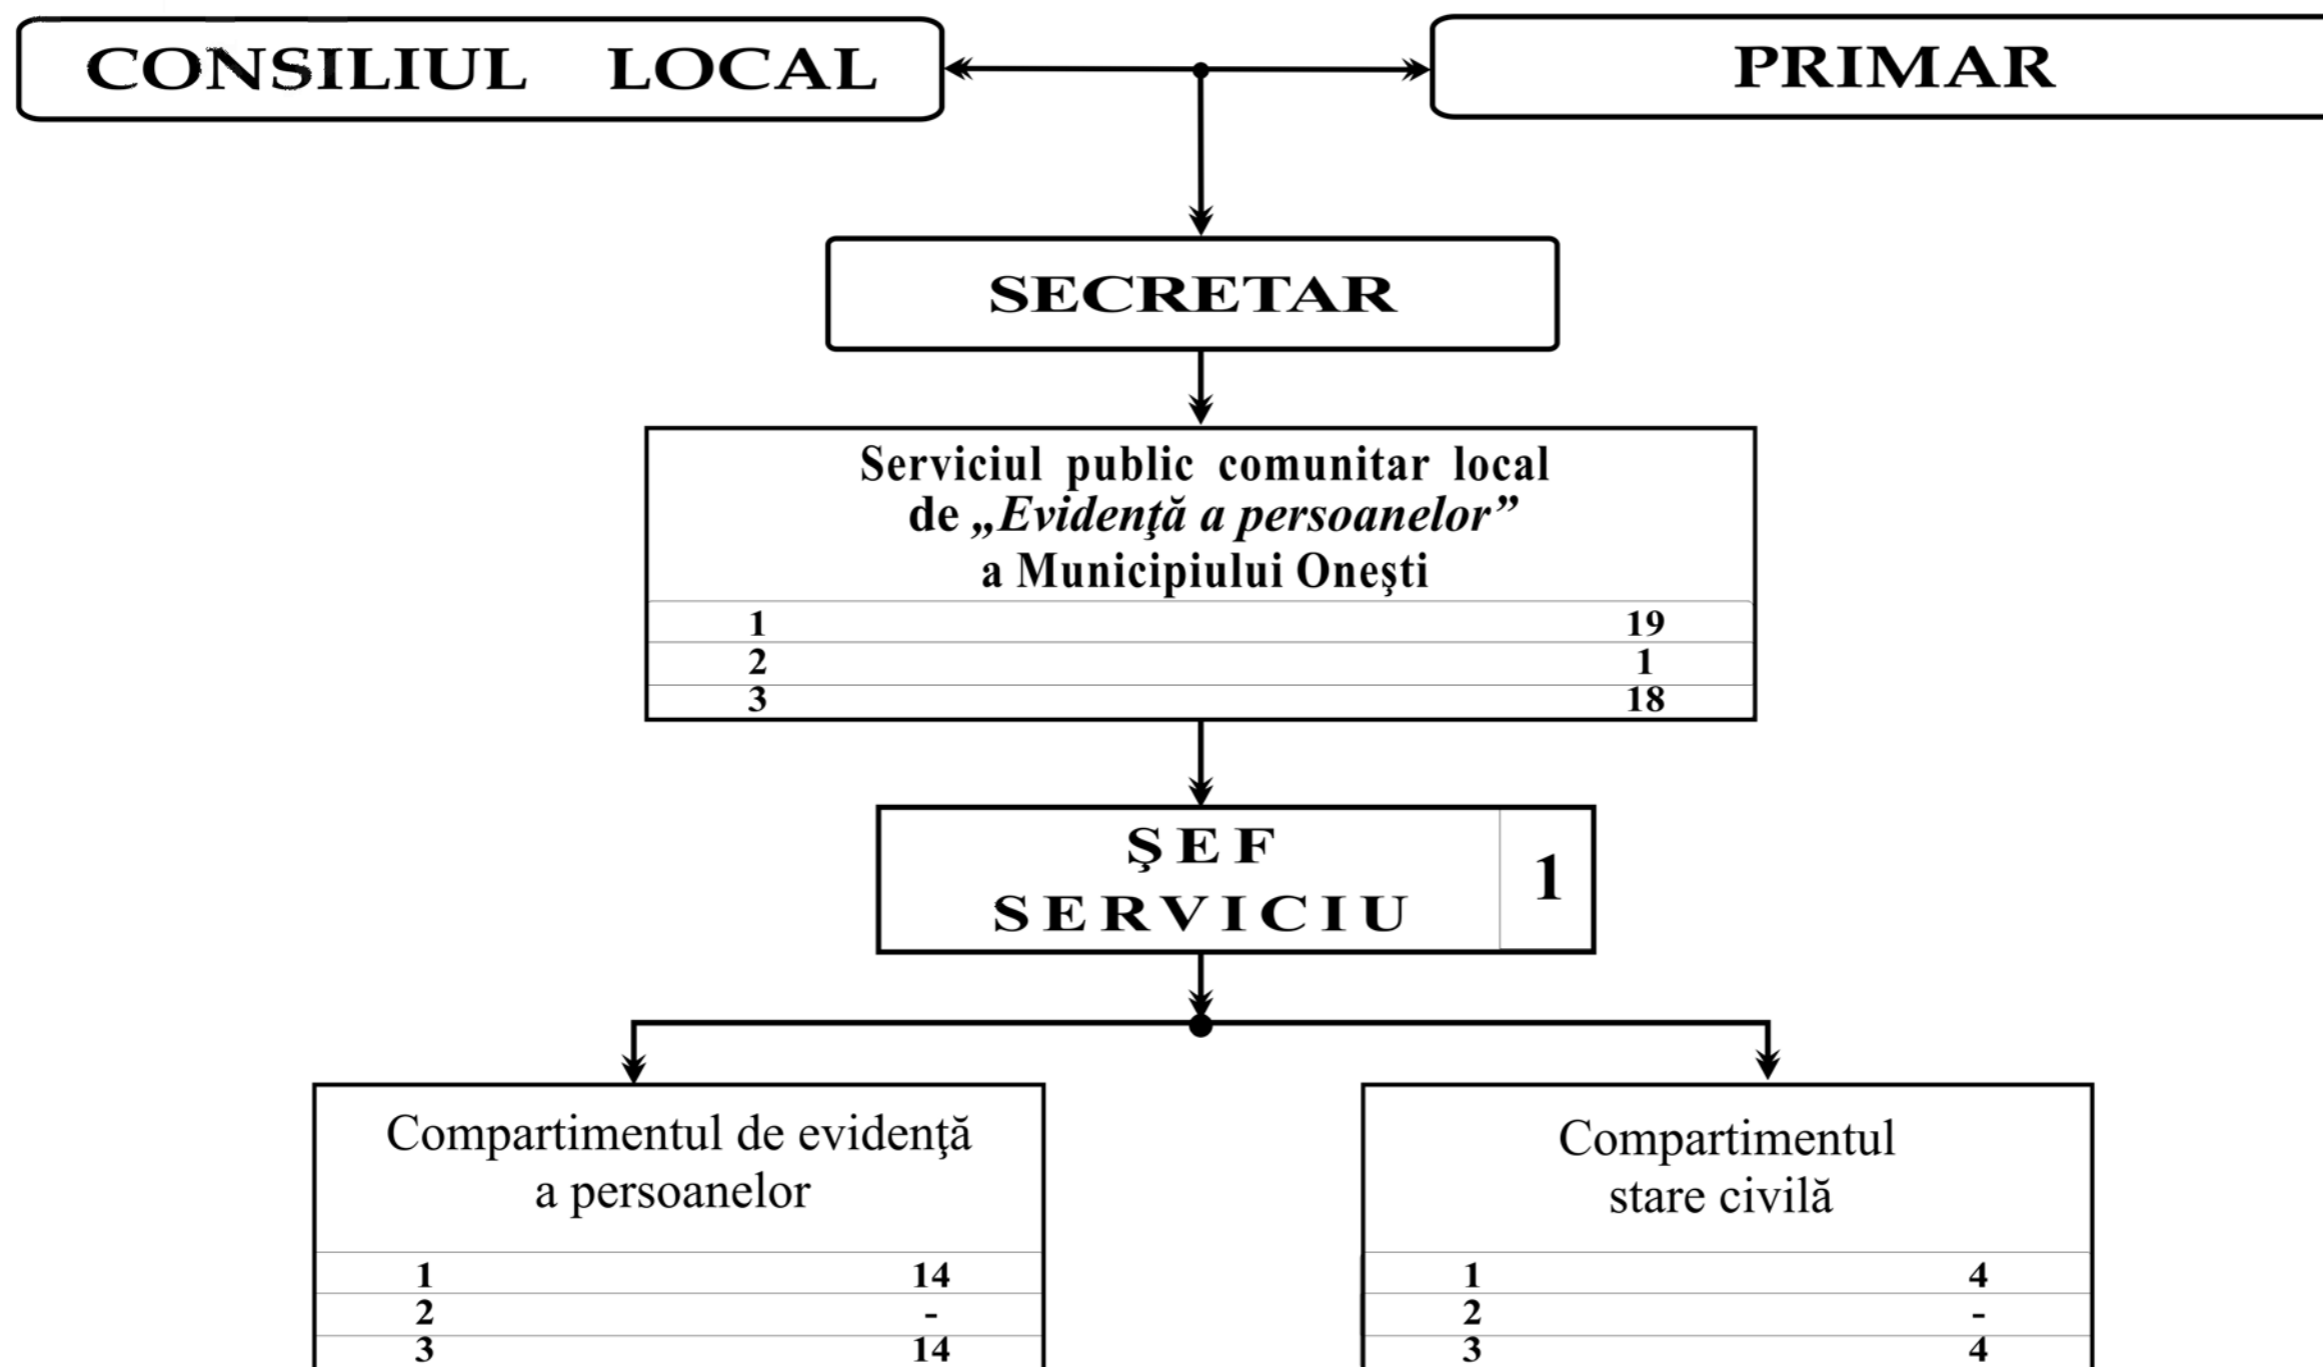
CONSILIUL LOCAL

PRIMAR

SECRETAR

Serviciul public comunitar local de *„Evidenţă a persoanelor”* a Municipiului Oneşti

| | |
|---|---|
| 1 | 19 |
| 2 | 1 |
| 3 | 18 |

ŞEF SERVICIU

1

Compartimentul de evidenţă a persoanelor

| | |
|---|---|
| 1 | 14 |
| 2 | - |
| 3 | 14 |

Compartimentul stare civilă

| | |
|---|---|
| 1 | 4 |
| 2 | - |
| 3 | 4 |